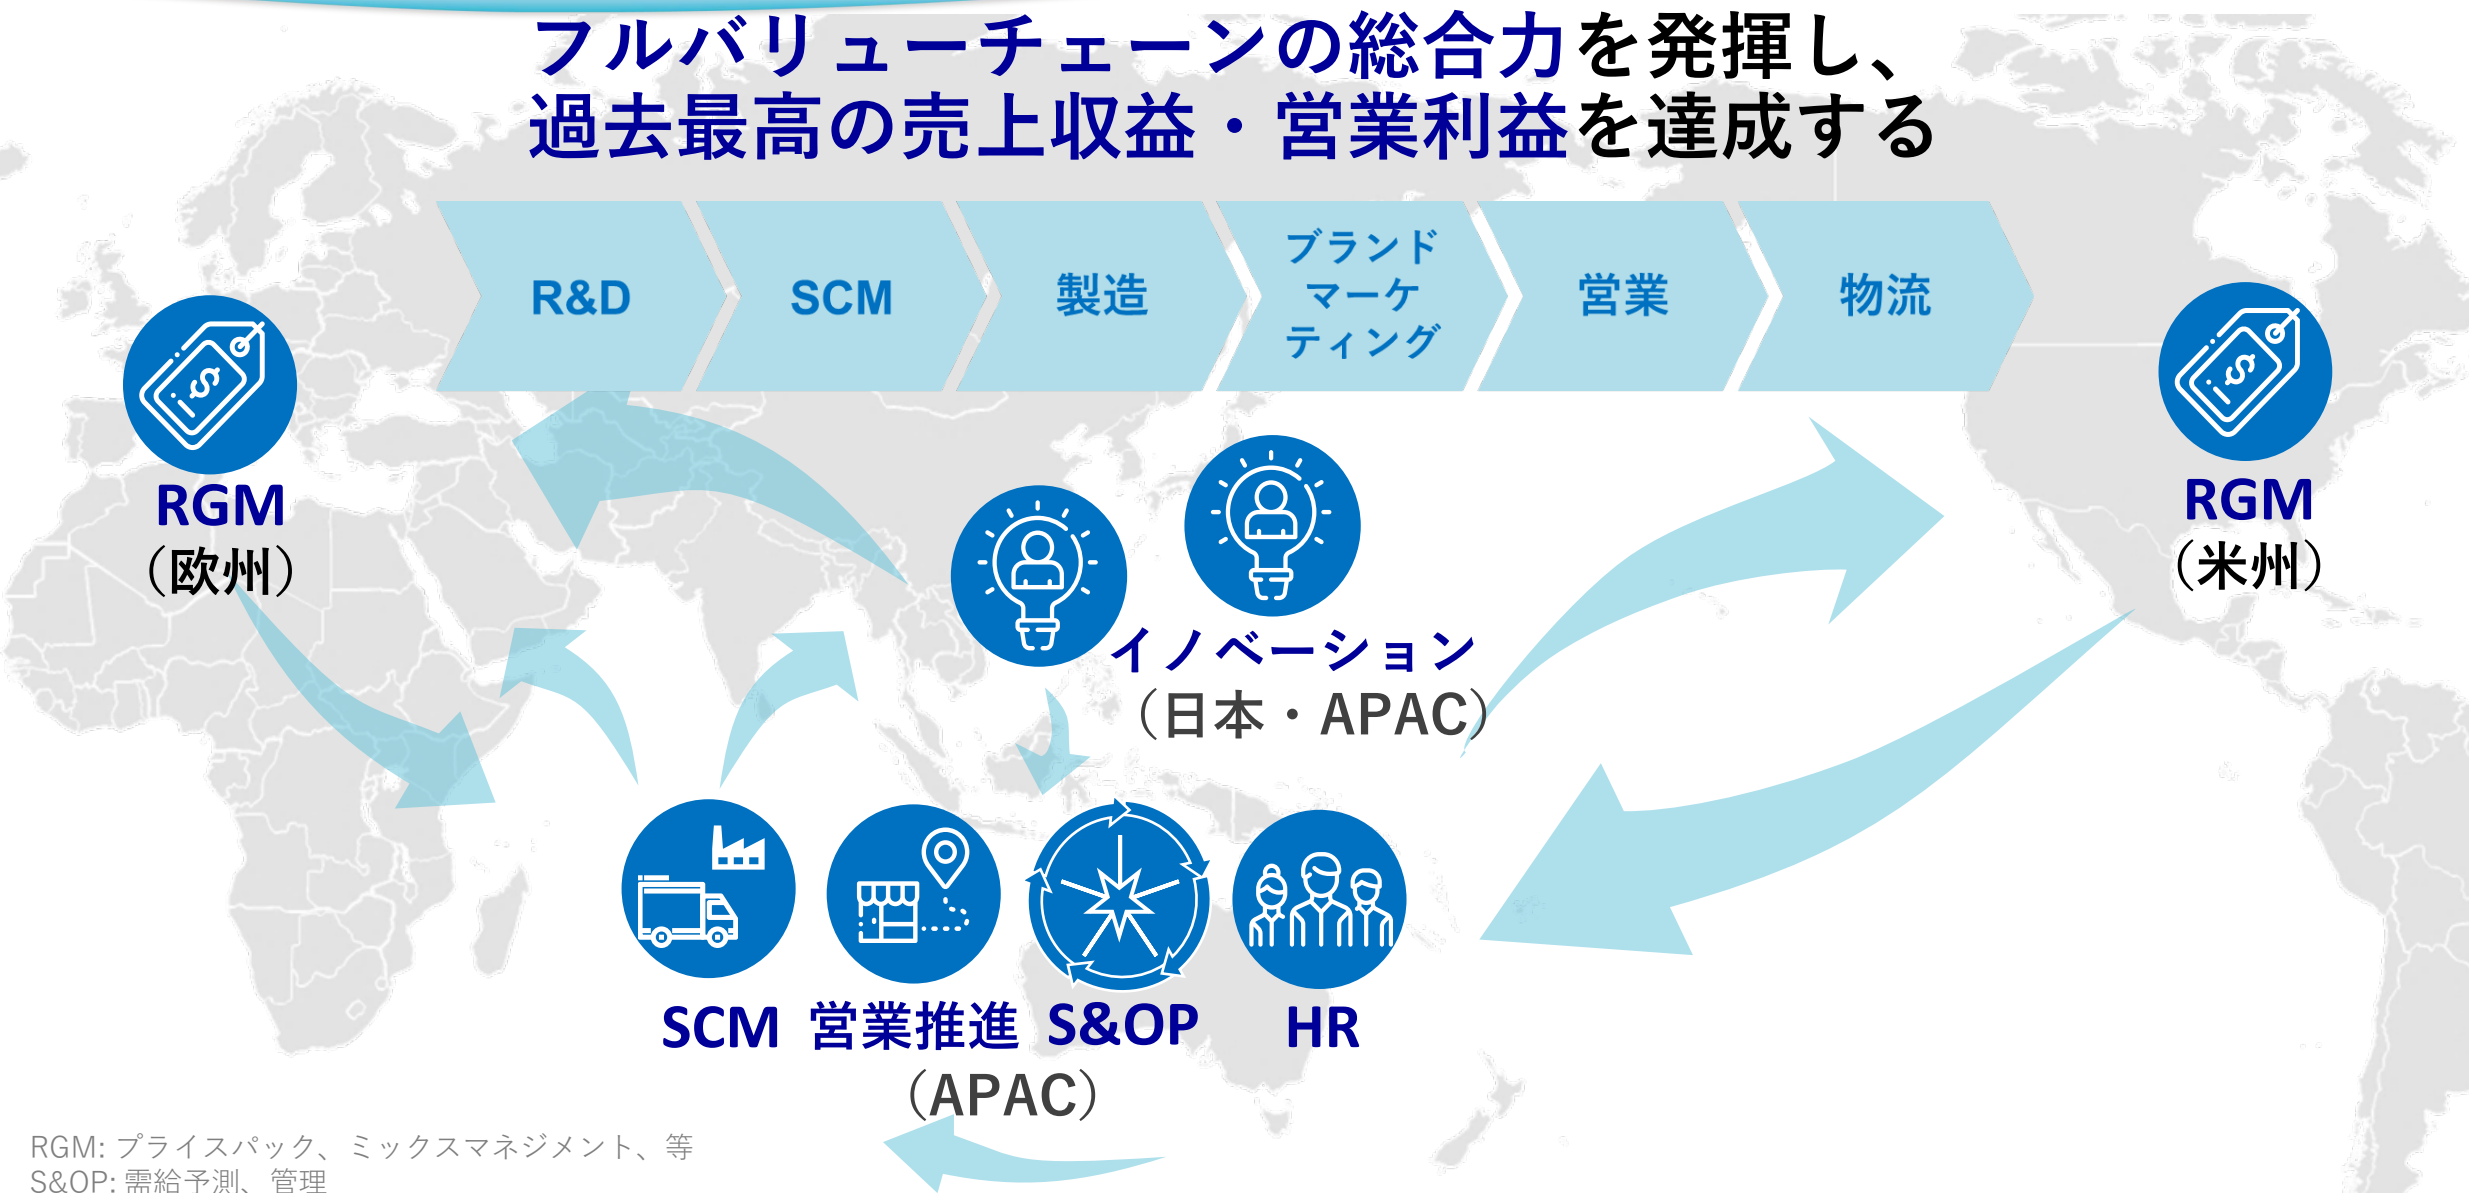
フルバリューチェーンの総合力を発揮し、
過去最高の売上収益・営業利益を達成する

R&D

SCM

製造

ブランドマーケティング

営業

物流

RGM
（欧州）

RGM
（米州）

イノベーション
（日本・APAC）

SCM 営業推進 S&OP HR
（APAC）

RGM: プライスパック、ミックスマネジメント、等
S&OP: 需給予測、管理